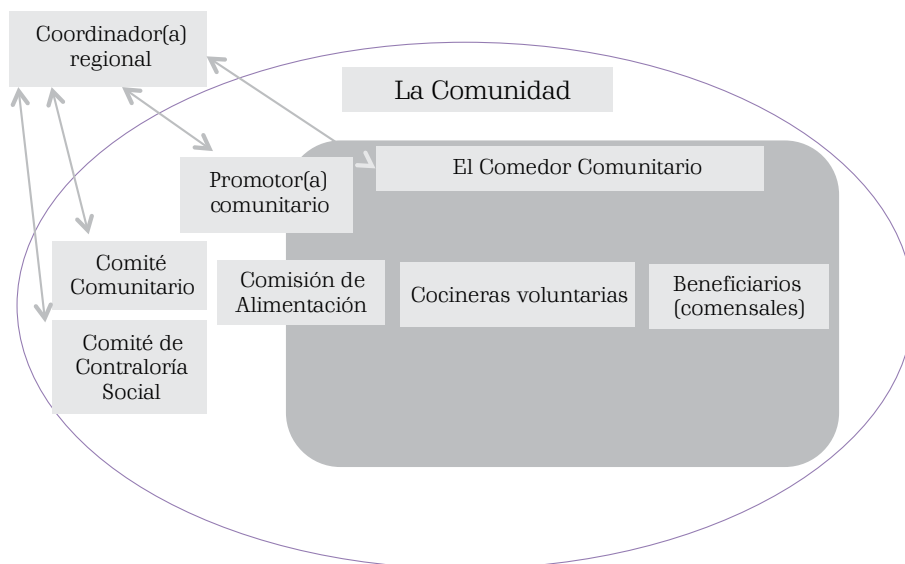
Coordinador(a) regional

La Comunidad

Promotor(a) comunitario

El Comedor Comunitario

Comité Comunitario

Comisión de Alimentación

Cocineras voluntarias

Beneficiarios (comensales)

Comité de Contraloría Social